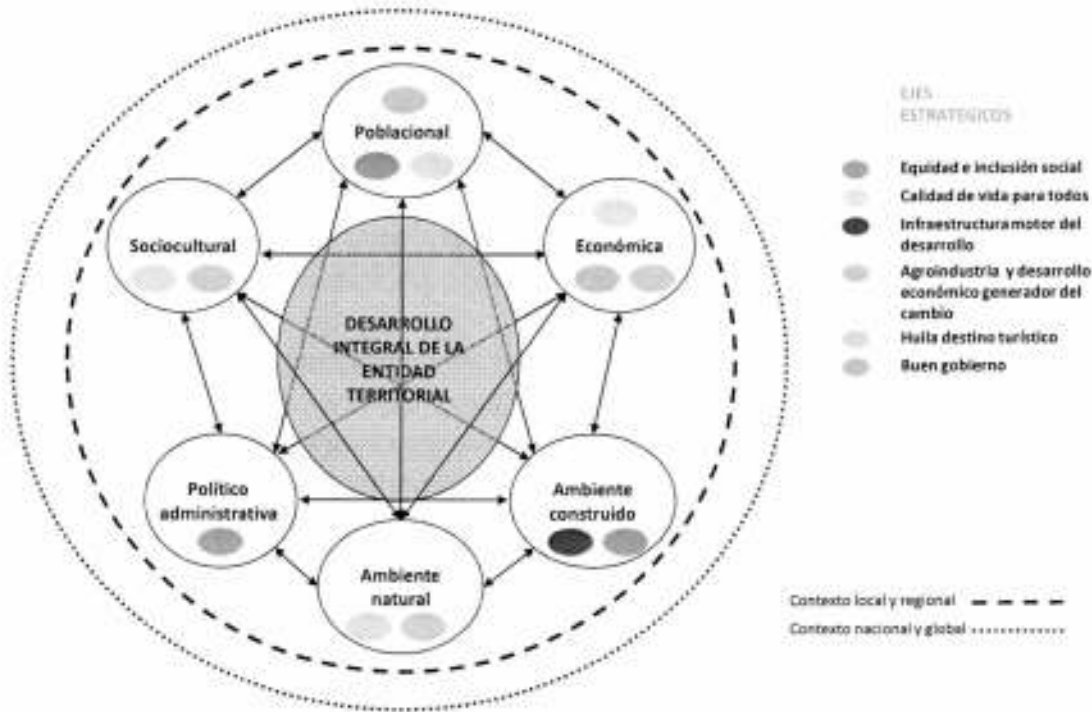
Poblacional

Sociocultural

Económica

DESARROLLO INTEGRAL DE LA ENTIDAD TERRITORIAL

Político administrativa

Ambiente construido

Ambiente natural

EJES ESTRATEGICOS

Equidad e inclusión social

Calidad de vida para todos

Infraestructura motor del desarrollo

Agroindustria y desarrollo económico generador del cambio

Huila destino turístico

Buen gobierno

Contexto local y regional

Contexto nacional y global